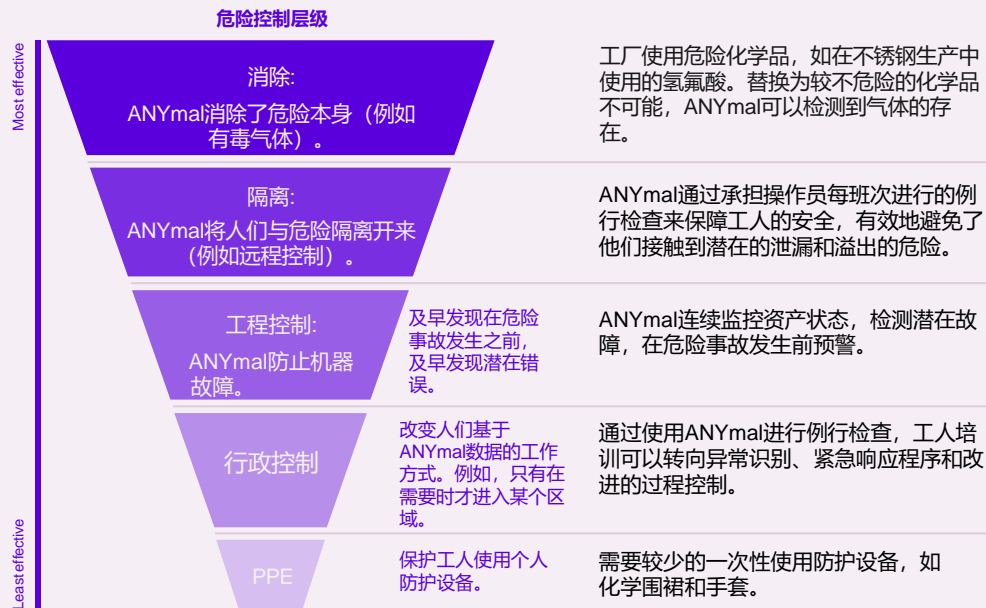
危险控制层级

Most effective

Least effective

消除:
ANYmal消除了危险本身（例如有毒气体）。

工厂使用危险化学品，如在不锈钢生产中使用的氢氟酸。替换为较不危险的化学品不可能，ANYmal可以检测到气体的存在。

隔离:
ANYmal将人们与危险隔离开来（例如远程控制）。

ANYmal通过承担操作员每班次进行的例行检查来保障工人的安全，有效地避免了他们接触到潜在的泄漏和溢出的危险。

工程控制:
ANYmal防止机器故障。

及早发现在危险事故发生之前，及早发现潜在错误。

ANYmal连续监控资产状态，检测潜在故障，在危险事故发生前预警。

行政控制

改变人们基于ANYmal数据的工作方式。例如，只有在需要时才进入某个区域。

通过使用ANYmal进行例行检查，工人培训可以转向异常识别、紧急响应程序和改进的过程控制。

PPE

保护工人使用个人防护设备。

需要较少的一次性使用防护设备，如化学围裙和手套。